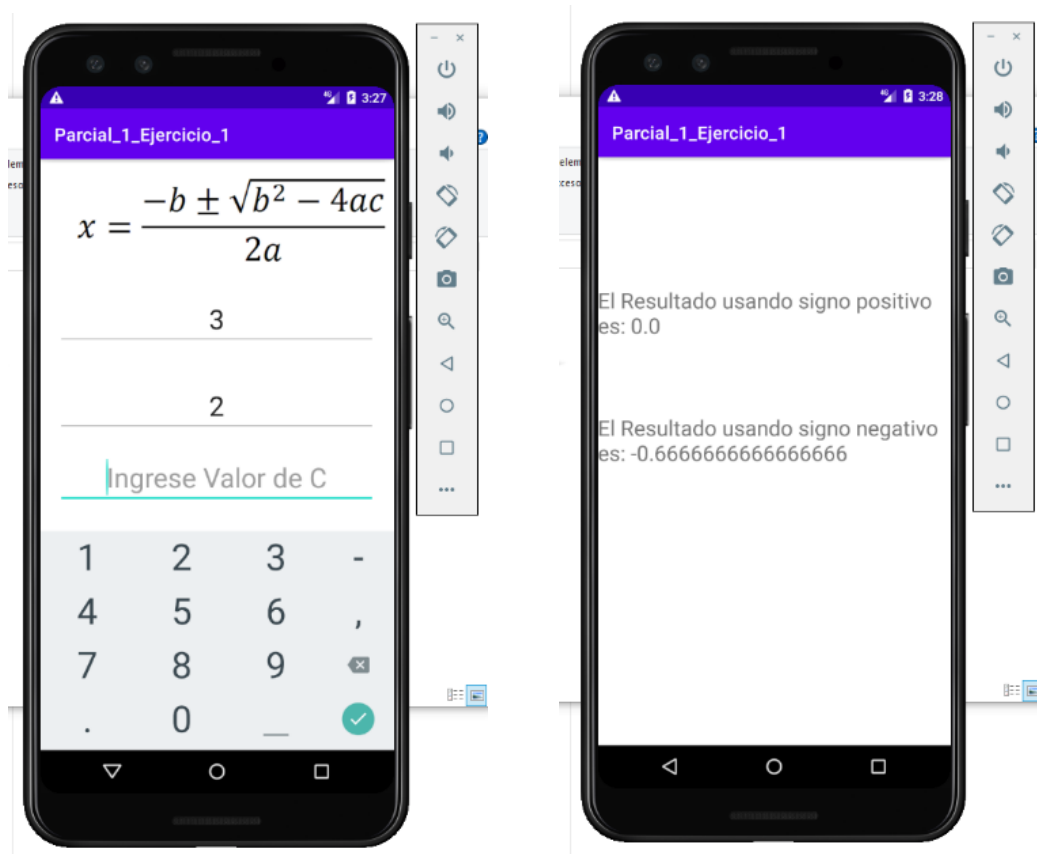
3:27

Parcial_1_Ejercicio_1

$x = \frac{-b \pm \sqrt{b^2 - 4ac}}{2a}$

3

2

Ingrese Valor de C

1 2 3 -
4 5 6 ,
7 8 9
. 0 _

3:28

Parcial_1_Ejercicio_1

El Resultado usando signo positivo es: 0.0

El Resultado usando signo negativo es: -0.6666666666666666